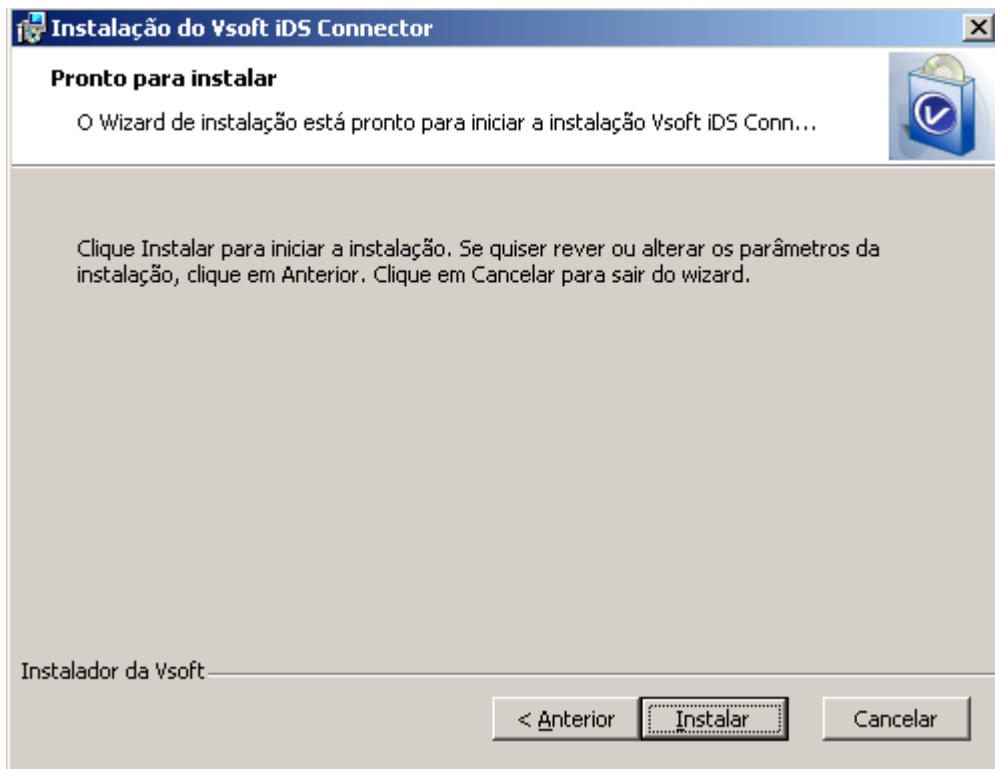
Instalação do Vsoft iDS Connector

Pronto para instalar

O Wizard de instalação está pronto para iniciar a instalação Vsoft iDS Conn...

Clique Instalar para iniciar a instalação. Se quiser rever ou alterar os parâmetros da instalação, clique em Anterior. Clique em Cancelar para sair do wizard.

Instalador da Vsoft

< Anterior

Instalar

Cancelar